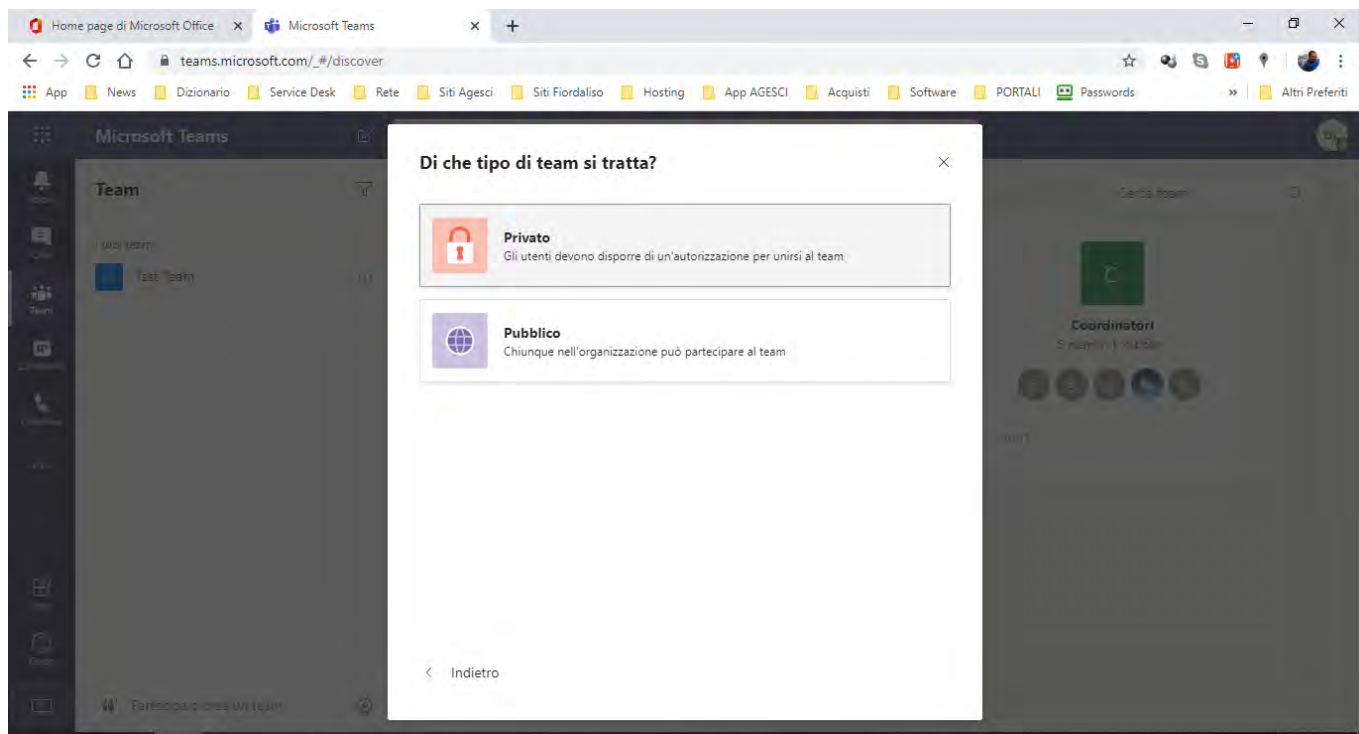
Home page di Microsoft Office × Microsoft Teams × +

teams.microsoft.com/_#/discover

App News Dizionario Service Desk Rete Siti Agesci Siti Fiordaliso Hosting App AGESCI Acquisti Software PORTALI Passwords » Altri Preferiti

Microsoft Teams

Team

I tuoi team

Test Team

Cerca team

C

Coordinatori

Partecipa o crea un team

Di che tipo di team si tratta?

×

Privato
Gli utenti devono disporre di un'autorizzazione per unirsi al team

Pubblico
Chiunque nell'organizzazione può partecipare al team

Indietro